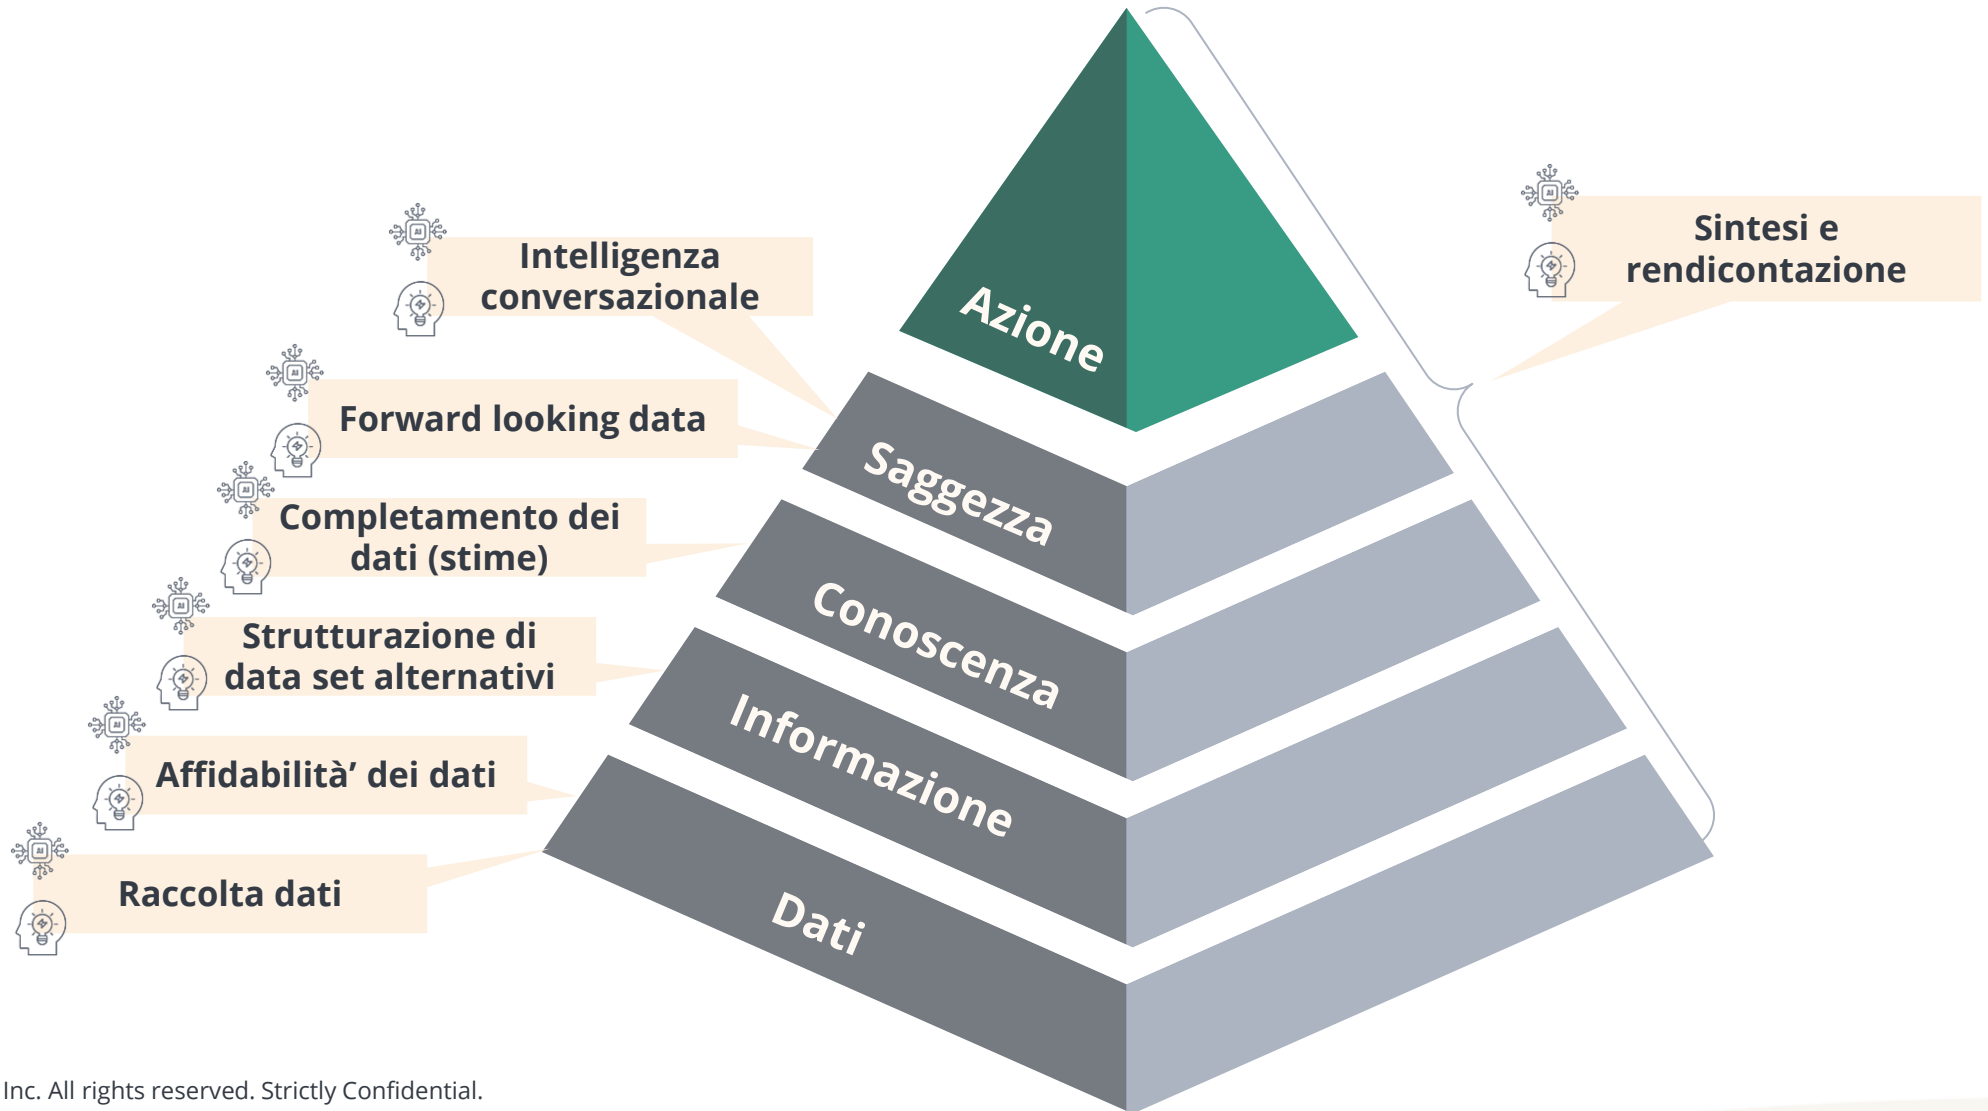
Intelligenza conversazionale

Forward looking data

Completamento dei dati (stime)

Strutturazione di data set alternativi

Affidabilità' dei dati

Raccolta dati

Azione

Saggezza

Conoscenza

Informazione

Dati

Sintesi e rendicontazione

Inc. All rights reserved. Strictly Confidential.